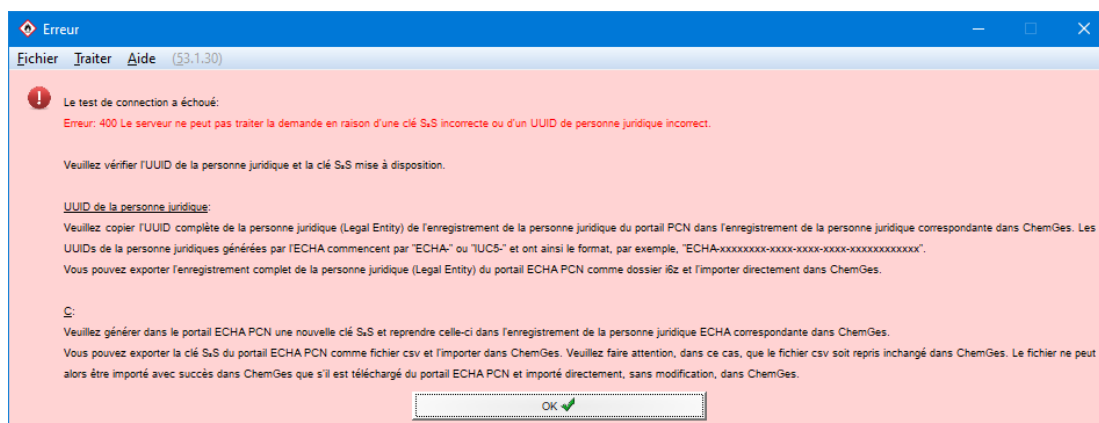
Erreur

Fichier Traiter Aide (53.1.30)

Le test de connection a échoué:
Erreur: 400 Le serveur ne peut pas traiter la demande en raison d'une clé S2S incorrecte ou d'un UUID de personne juridique incorrect.

Veuillez vérifier l'UUID de la personne juridique et la clé S2S mise à disposition.

UUID de la personne juridique:
Veuillez copier l'UUID complète de la personne juridique (Legal Entity) de l'enregistrement de la personne juridique du portail PCN dans l'enregistrement de la personne juridique correspondante dans ChemGes. Les UUIDs de la personne juridiques générées par l'ECHA commencent par "ECHA-" ou "IUC5-" et ont ainsi le format, par exemple, "ECHA-xxxxxxxx-xxxx-xxxx-xxxx-xxxxxxxxxxxx".
Vous pouvez exporter l'enregistrement complet de la personne juridique (Legal Entity) du portail ECHA PCN comme dossier i6z et l'importer directement dans ChemGes.

C:
Veuillez générer dans le portail ECHA PCN une nouvelle clé S2S et reprendre celle-ci dans l'enregistrement de la personne juridique ECHA correspondante dans ChemGes.
Vous pouvez exporter la clé S2S du portail ECHA PCN comme fichier csv et l'importer dans ChemGes. Veuillez faire attention, dans ce cas, que le fichier csv soit repris inchangé dans ChemGes. Le fichier ne peut alors être importé avec succès dans ChemGes que s'il est téléchargé du portail ECHA PCN et importé directement, sans modification, dans ChemGes.

OK